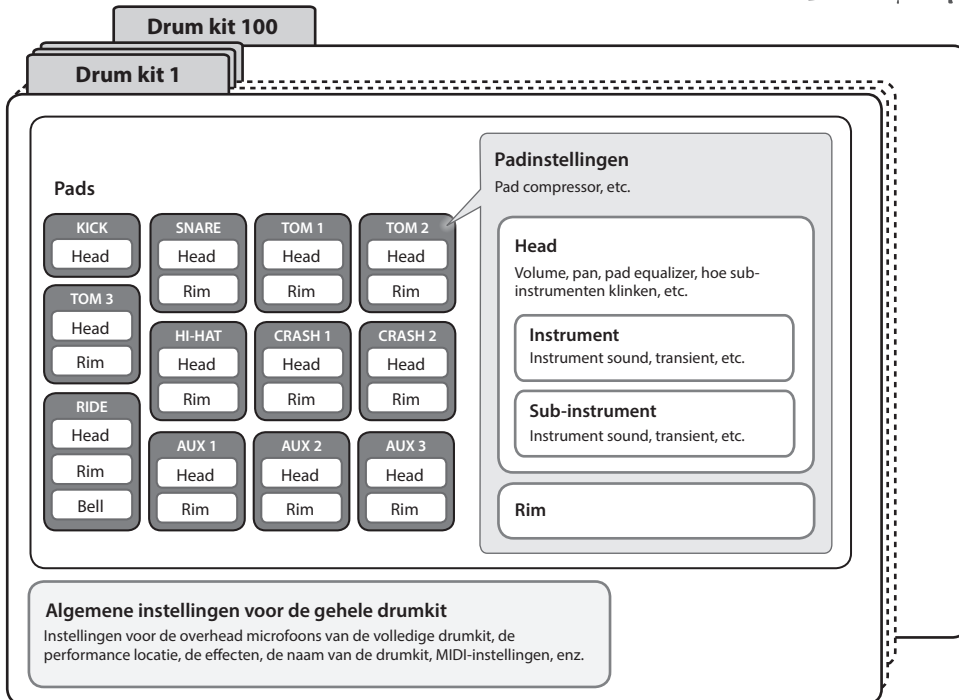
Drum kit 100

Drum kit 1

Pads

KICK
Head

TOM 3
Head
Rim

RIDE
Head
Rim
Bell

SNARE
Head
Rim

HI-HAT
Head
Rim

AUX 1
Head
Rim

TOM 1
Head
Rim

CRASH 1
Head
Rim

AUX 2
Head
Rim

TOM 2
Head
Rim

CRASH 2
Head
Rim

AUX 3
Head
Rim

Padinstellingen
Pad compressor, etc.

Head
Volume, pan, pad equalizer, hoe subinstrumenten klinken, etc.

Instrument
Instrument sound, transient, etc.

Sub-instrument
Instrument sound, transient, etc.

Rim

Algemene instellingen voor de gehele drumkit
Instellingen voor de overhead microfoons van de volledige drumkit, de performance locatie, de effecten, de naam van de drumkit, MIDI-instellingen, enz.